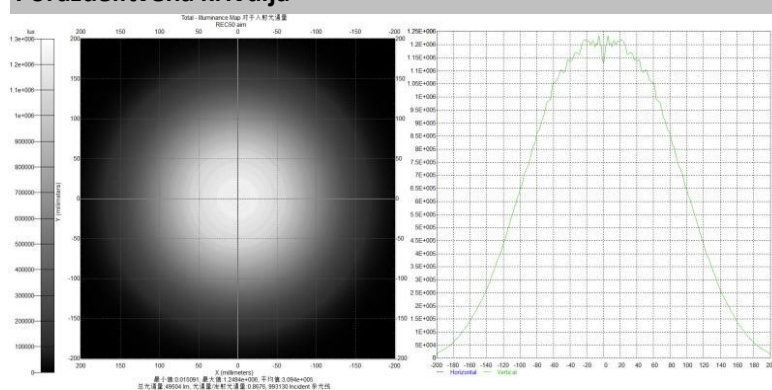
Total - Illuminance Map 对于入射光通量
REC50.sim

lux
1.3e+006
1.2e+006
1.1e+006
1e+006
900000
800000
700000
600000
500000
400000
300000
200000
100000
0

200 150 100 50 0 -50 -100 -150 -200

200
150
100
50
0
-50
-100
-150
-200

Y (millimeters)

X (millimeters)
最小值:0.015061, 最大值:1.2494e+006, 平均值:3.094e+006
总光通量:49504 lm, 光通量/光源光通量:0.8676, 993130 incident 条光线

1.25E+006
1.2E+006
1.15E+006
1.1E+006
1.05E+006
1E+006
950000
900000
850000
800000
750000
700000
650000
600000
550000
500000
450000
400000
350000
300000
250000
200000
150000
100000
50000
0

-200 -180 -160 -140 -120 -100 -80 -60 -40 -20 0 20 40 60 80 100 120 140 160 180 200

— Horizontal — Vertical